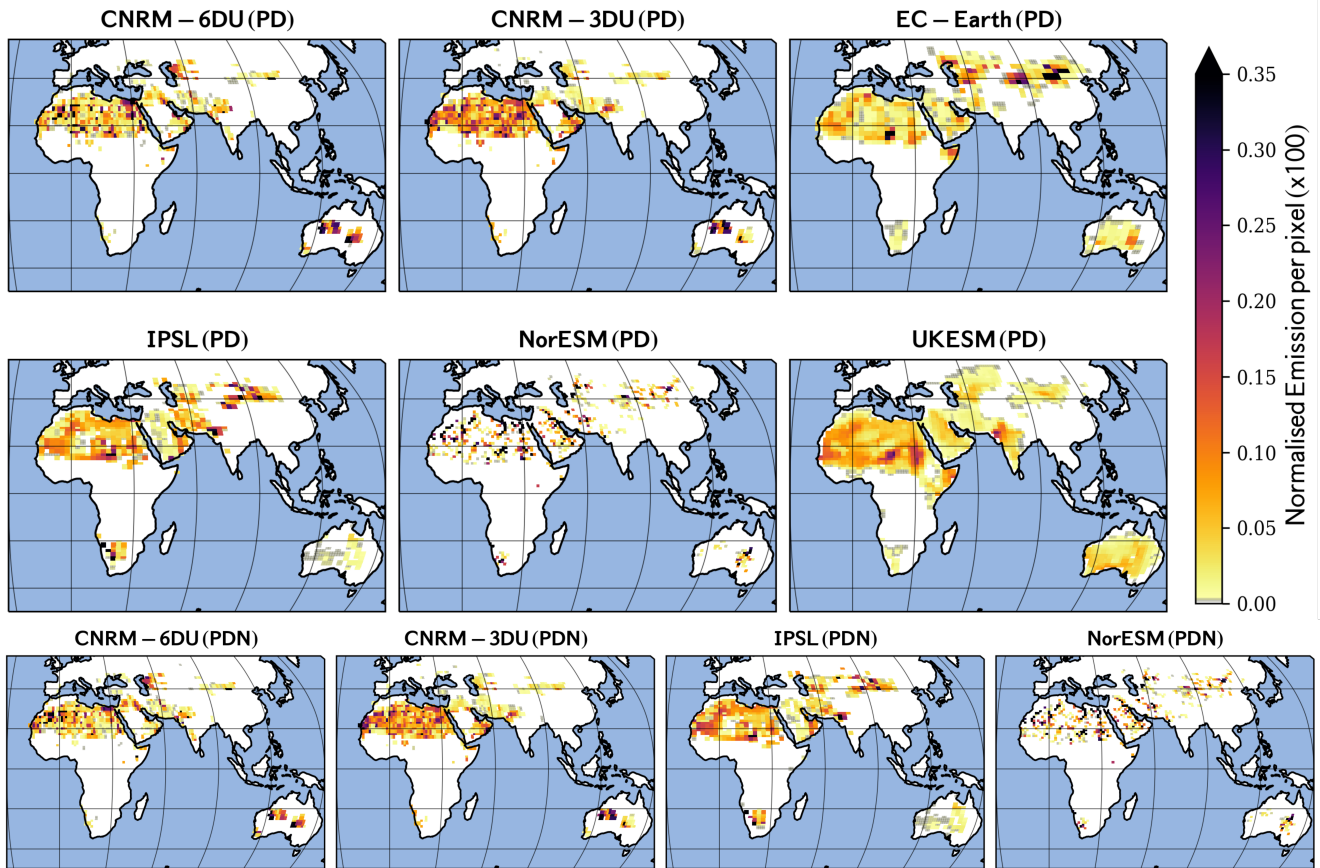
CNRM − 6DU (PD)

CNRM − 3DU (PD)

EC − Earth (PD)

IPSL (PD)

NorESM (PD)

UKESM (PD)

CNRM − 6DU (PDN)

CNRM − 3DU (PDN)

IPSL (PDN)

NorESM (PDN)

0.35
0.30
0.25
0.20
0.15
0.10
0.05
0.00

Normalised Emission per pixel (x100)